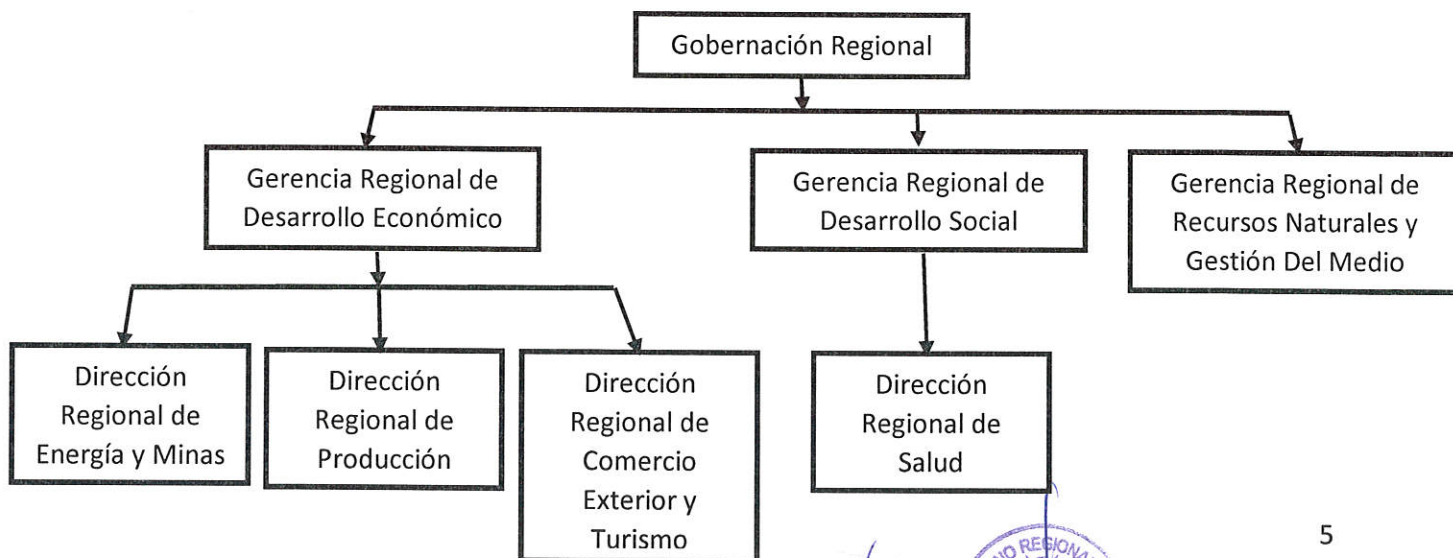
Gobernación Regional

Gerencia Regional de Desarrollo Económico

Gerencia Regional de Desarrollo Social

Gerencia Regional de Recursos Naturales y Gestión Del Medio

Dirección Regional de Energía y Minas

Dirección Regional de Producción

Dirección Regional de Comercio Exterior y Turismo

Dirección Regional de Salud

5

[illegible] REGIONA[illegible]